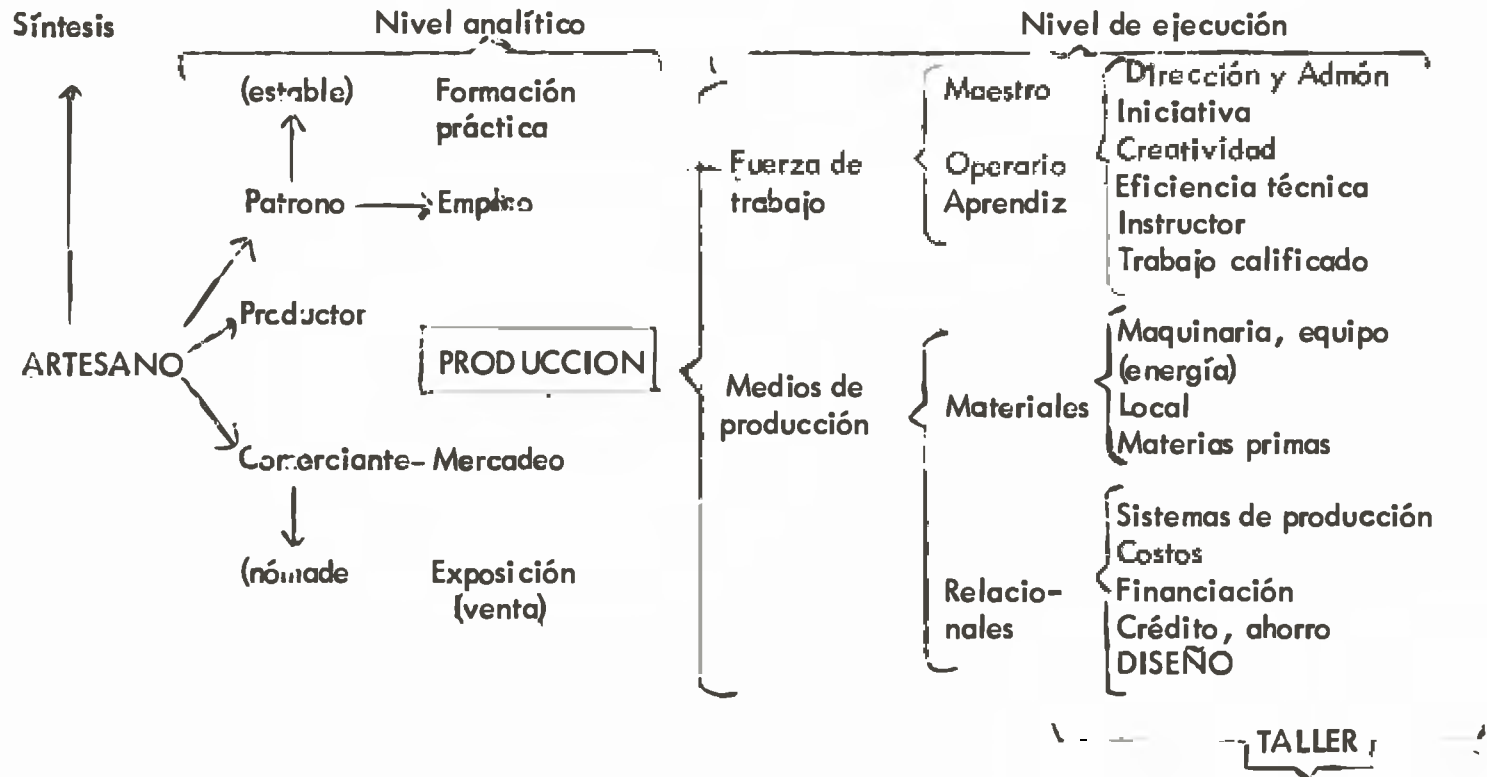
Síntesis

Nivel analítico

Nivel de ejecución

(estable)

Formación práctica

Patrono → Empleo

Productor

ARTESANO

PRODUCCION

Comerciante- Mercadeo

(nómade

Exposición (venta)

Fuerza de trabajo

Medios de producción

Maestro

Operario
Aprendiz

Dirección y Admón
Iniciativa
Creatividad
Eficiencia técnica
Instructor
Trabajo calificado

Materiales

Maquinaria, equipo
(energía)
Local
Materias primas

Relacionales

Sistemas de producción
Costos
Financiación
Crédito, ahorro
DISEÑO

TALLER